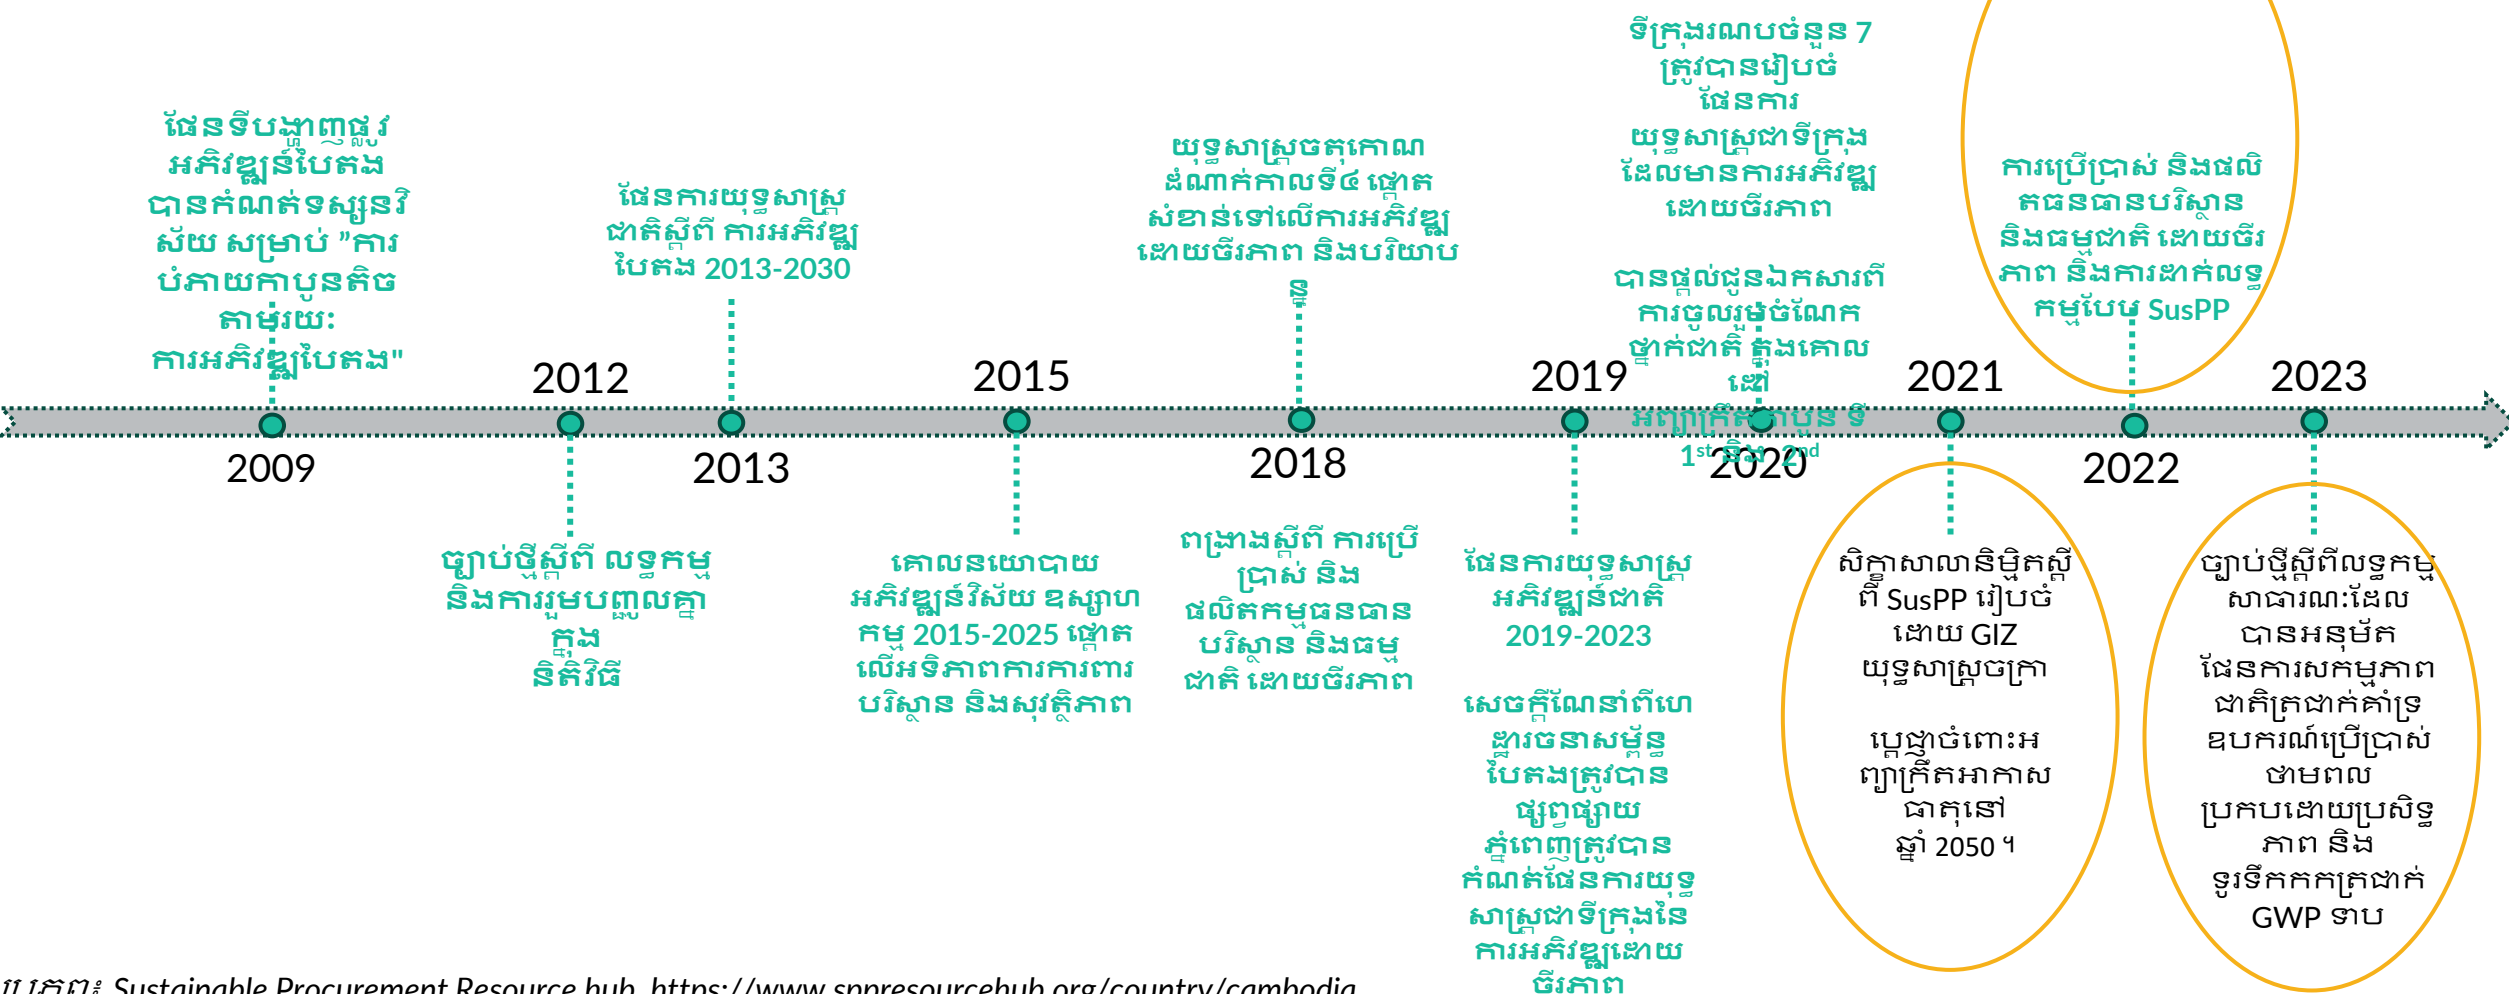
ផែនទីបង្ហាញផ្លូវអភិវឌ្ឍន៍បៃតងបានកំណត់ទស្សនវិស័យ សម្រាប់ "ការបំភាយកាបូនតិចតាមរយៈការអភិវឌ្ឍបៃតង"

ផែនការយុទ្ធសាស្រ្តជាតិស្តីពី ការអភិវឌ្ឍបៃតង 2013-2030

យុទ្ធសាស្រ្តចតុកោណដំណាក់កាលទី៤ ផ្តោតសំខាន់ទៅលើការអភិវឌ្ឍដោយចីរភាព និងបរិយាបន្ន

ទីក្រុងរណបចំនួន 7 ត្រូវបានរៀបចំផែនការយុទ្ធសាស្រ្តជាទីក្រុងដែលមានការអភិវឌ្ឍដោយចីរភាព

បានផ្តល់ជូនឯកសារពីការចូលរួមចំណែកថ្នាក់ជាតិ ក្នុងគោលដៅអព្យាក្រឹតកាបូន ទី $1^{st}$ និង $2^{nd}$

ការប្រើប្រាស់ និងផលិតផលធនធានបរិស្ថាននិងធម្មជាតិ ដោយចីរភាព និងការដាក់លទ្ធកម្មបៃតង SusPP

2012

2015

2019

2021

2023

2009

2013

2018

2020

2022

ច្បាប់ថ្មីស្តីពី លទ្ធកម្មនិងការរួមបញ្ចូលគ្នាក្នុងនីតិវិធី

គោលនយោបាយអភិវឌ្ឍន៍វិស័យ ឧស្សាហកម្ម 2015-2025 ផ្តោតលើអទិភាពការការពារបរិស្ថាន និងសុវត្ថិភាព

ពង្រាងស្តីពី ការប្រើប្រាស់ និងផលិតកម្មធនធានបរិស្ថាន និងធម្មជាតិ ដោយចីរភាព

ផែនការយុទ្ធសាស្រ្តអភិវឌ្ឍន៍ជាតិ 2019-2023

សេចក្តីណែនាំពីហេដ្ឋារចនាសម្ព័ន្ធបៃតងត្រូវបានផ្សព្វផ្សាយ ភ្នំពេញត្រូវបានកំណត់ផែនការយុទ្ធសាស្រ្តជាទីក្រុងនៃការអភិវឌ្ឍដោយចីរភាព

សិក្ខាសាលានិម្មិតស្តីពី SusPP រៀបចំដោយ GIZ យុទ្ធសាស្រ្តក្រា

ប្តេជ្ញាចំពោះអព្យាក្រឹតអាកាសធាតុនៅឆ្នាំ 2050 ។

ច្បាប់ថ្មីស្តីពីលទ្ធកម្មសាធារណៈដែលបានអនុម័តផែនការសកម្មភាពជាតិត្រជាក់គាំទ្រឧបករណ៍ប្រើប្រាស់ថាមពលប្រកបដោយប្រសិទ្ធភាព និងទូរទឹកកកត្រជាក់ GWP ទាប

ប្រភព៖ Sustainable Procurement Resource hub, https://www.sppresourcehub.org/country/cambodia